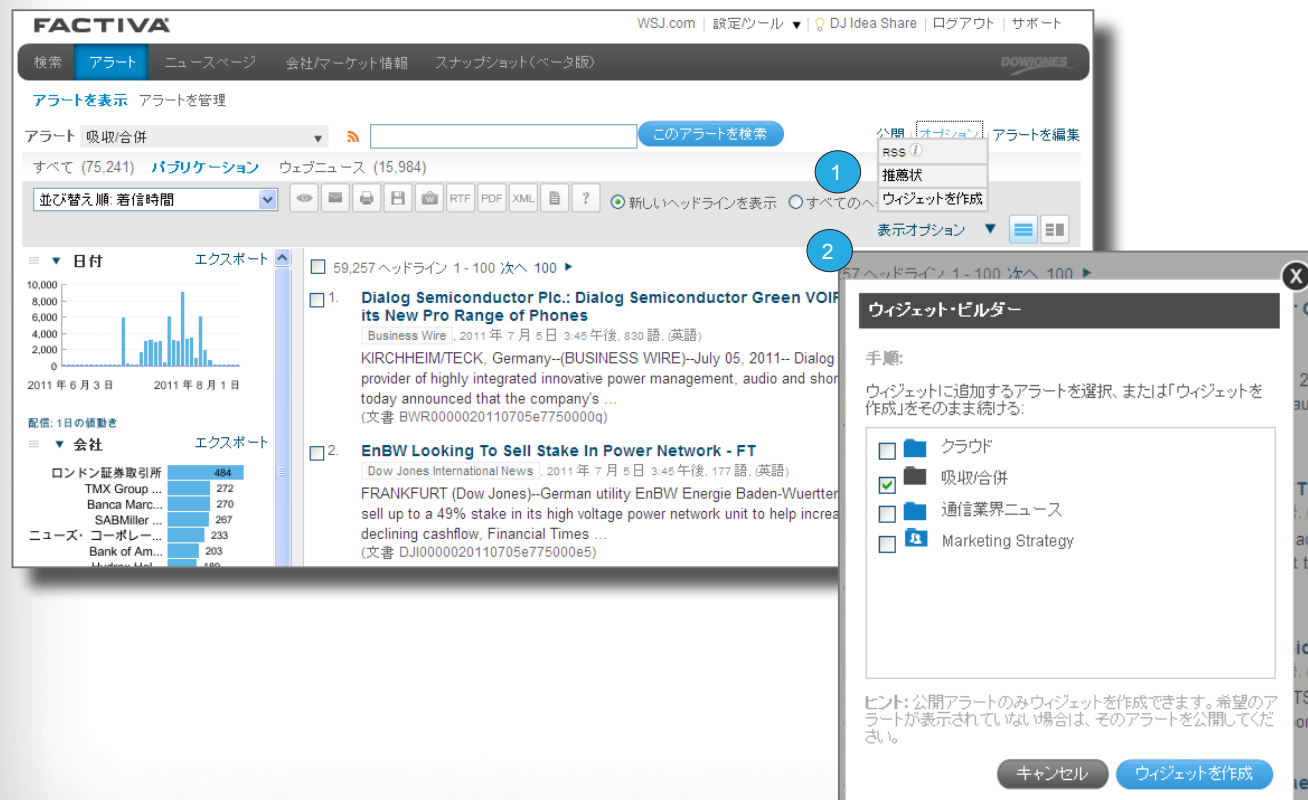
FACTIVA

WSJ.com | 設定/ツール ▼ | DJ Idea Share | ログアウト | サポート

検索 アラート ニュースページ 会社/マーケット情報 スナップショット(ベータ版) DOWJONES

アラートを表示 アラートを管理

アラート 吸収/合併 ▼ このアラートを検索 公開 オプション アラートを編集

RSS
推薦状
ウィジェットを作成

1

すべて (75,241) パブリケーション ウェブニュース (15,984)

並び替え順: 着信時間 RTF PDF XML ? 新しいヘッドラインを表示 すべてのヘ

表示オプション ▼

2

日付 エクスポート

10,000
8,000
6,000
4,000
2,000
0
2011 年 6 月 3 日 2011 年 8 月 1 日

配信: 1日の値動き

会社 エクスポート

| ロンドン証券取引所 | 484 |
|---|---|
| TMX Group ... | 272 |
| Banca Marc... | 270 |
| SABMiller ... | 267 |
| ニューズ・コーポレー... | 233 |
| Bank of Am... | 203 |
| Hudson Hol... | 180 |

59,257 ヘッドライン 1 - 100 次へ 100 ▶

1. Dialog Semiconductor Plc.: Dialog Semiconductor Green VOIP its New Pro Range of Phones
Business Wire, 2011 年 7 月 5 日 3:45 午後, 830 語, (英語)
KIRCHHEIM/TECK, Germany--(BUSINESS WIRE)--July 05, 2011-- Dialog provider of highly integrated innovative power management, audio and shor today announced that the company's ...
(文書 BWR0000020110705e7750000q)

2. EnBW Looking To Sell Stake In Power Network - FT
Dow Jones International News, 2011 年 7 月 5 日 3:45 午後, 177 語, (英語)
FRANKFURT (Dow Jones)--German utility EnBW Energie Baden-Wuertter sell up to a 49% stake in its high voltage power network unit to help increa declining cashflow, Financial Times ...
(文書 DJI0000020110705e775000e5)

57 ヘッドライン 1 - 100 次へ 100 ▶

X

ウィジェット・ビルダー

手順:

ウィジェットに追加するアラートを選択、または「ウィジェットを作成」をそのまま続ける:

クラウド
吸収/合併
通信業界ニュース
Marketing Strategy

ヒント: 公開アラートのみウィジェットを作成できます。希望のアラートが表示されていない場合は、そのアラートを公開してください。

キャンセル ウィジェットを作成